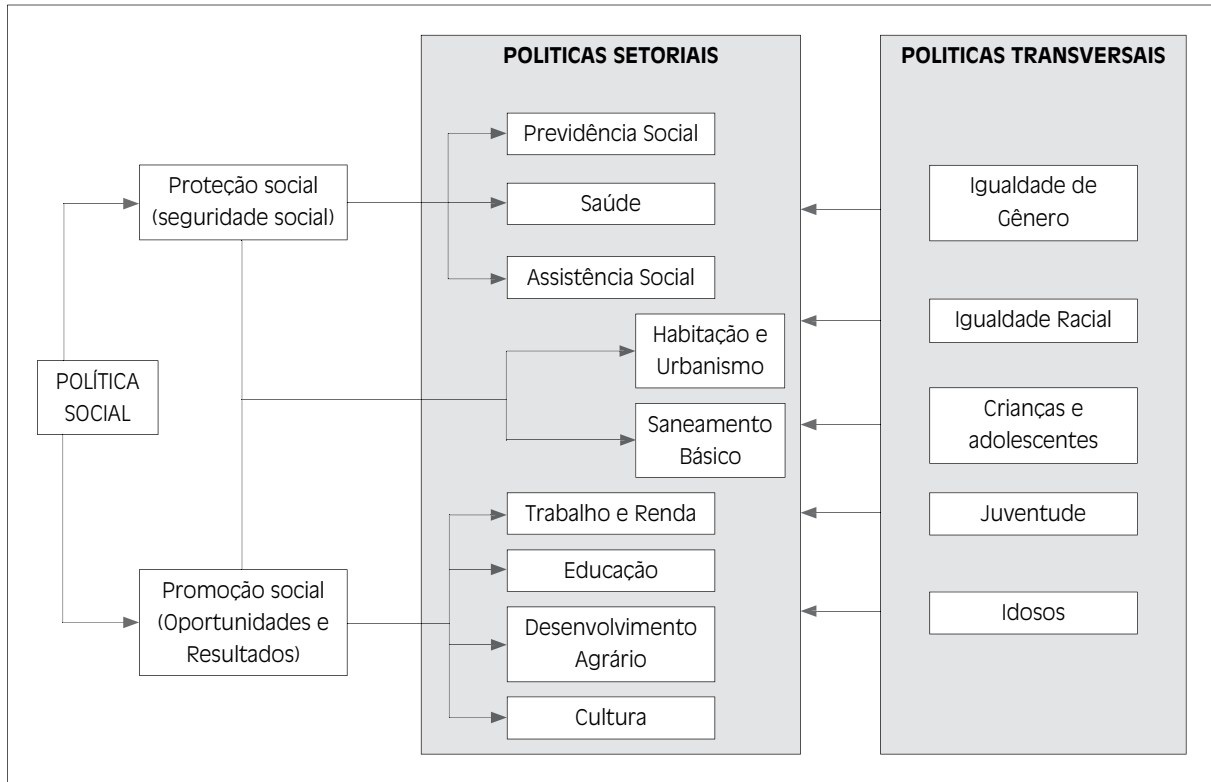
POLITICAS SETORIAIS

POLITICAS TRANSVERSAIS

Previdência Social

Proteção social (seguridade social)

Saúde

Igualdade de Gênero

Assistência Social

Habitação e Urbanismo

Igualdade Racial

POLÍTICA SOCIAL

Saneamento Básico

Crianças e adolescentes

Trabalho e Renda

Juventude

Educação

Promoção social (Oportunidades e Resultados)

Desenvolvimento Agrário

Idosos

Cultura